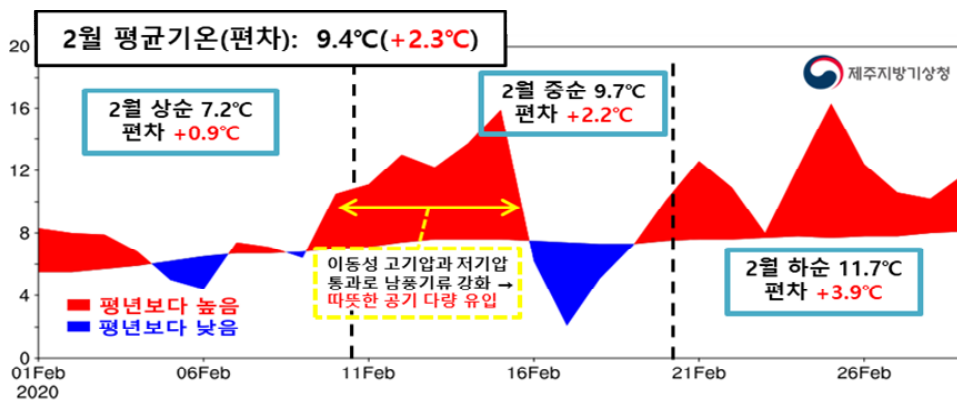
2월 평균기온(편차): 9.4℃(+2.3℃)

제주지방기상청

2월 상순 7.2℃
편차 +0.9℃

2월 중순 9.7℃
편차 +2.2℃

이동성 고기압과 저기압 통과로 남풍기류 강화 → 따뜻한 공기 다량 유입

2월 하순 11.7℃
편차 +3.9℃

평년보다 높음
평년보다 낮음

20
16
12
8
4
0

01Feb 2020
06Feb
11Feb
16Feb
21Feb
26Feb